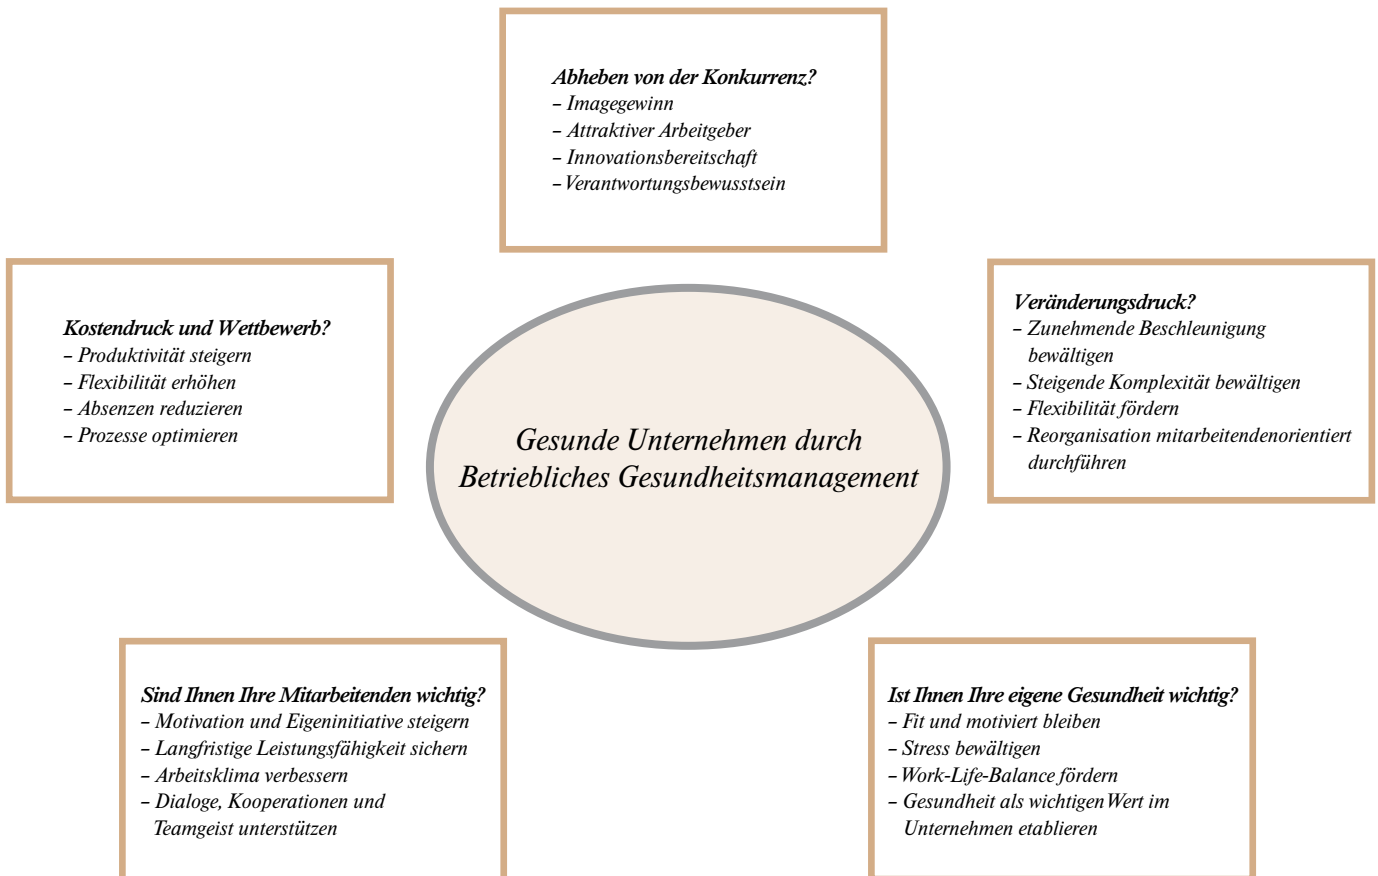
Abheben von der Konkurrenz?
– Imagegewinn
– Attraktiver Arbeitgeber
– Innovationsbereitschaft
– Verantwortungsbewusstsein

Kostendruck und Wettbewerb?
– Produktivität steigern
– Flexibilität erhöhen
– Absenzen reduzieren
– Prozesse optimieren

Gesunde Unternehmen durch Betriebliches Gesundheitsmanagement

Veränderungsdruck?
– Zunehmende Beschleunigung bewältigen
– Steigende Komplexität bewältigen
– Flexibilität fördern
– Reorganisation mitarbeitendenorientiert durchführen

Sind Ihnen Ihre Mitarbeitenden wichtig?
– Motivation und Eigeninitiative steigern
– Langfristige Leistungsfähigkeit sichern
– Arbeitsklima verbessern
– Dialoge, Kooperationen und Teamgeist unterstützen

Ist Ihnen Ihre eigene Gesundheit wichtig?
– Fit und motiviert bleiben
– Stress bewältigen
– Work-Life-Balance fördern
– Gesundheit als wichtigen Wert im Unternehmen etablieren